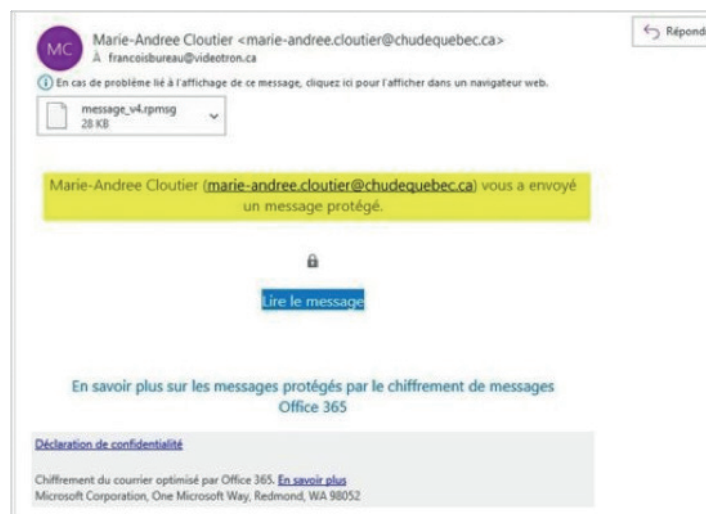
MC Marie-Andree Cloutier <marie-andree.cloutier@chudequebec.ca>
À francoisbureau@videotron.ca

Répond

ⓘ En cas de problème lié à l'affichage de ce message, cliquez ici pour l'afficher dans un navigateur web.

message_v4.rpmsg
28 KB

Marie-Andree Cloutier (marie-andree.cloutier@chudequebec.ca) vous a envoyé un message protégé.

Lire le message

En savoir plus sur les messages protégés par le chiffrement de messages Office 365

Déclaration de confidentialité

Chiffrement du courrier optimisé par Office 365. En savoir plus
Microsoft Corporation, One Microsoft Way, Redmond, WA 98052